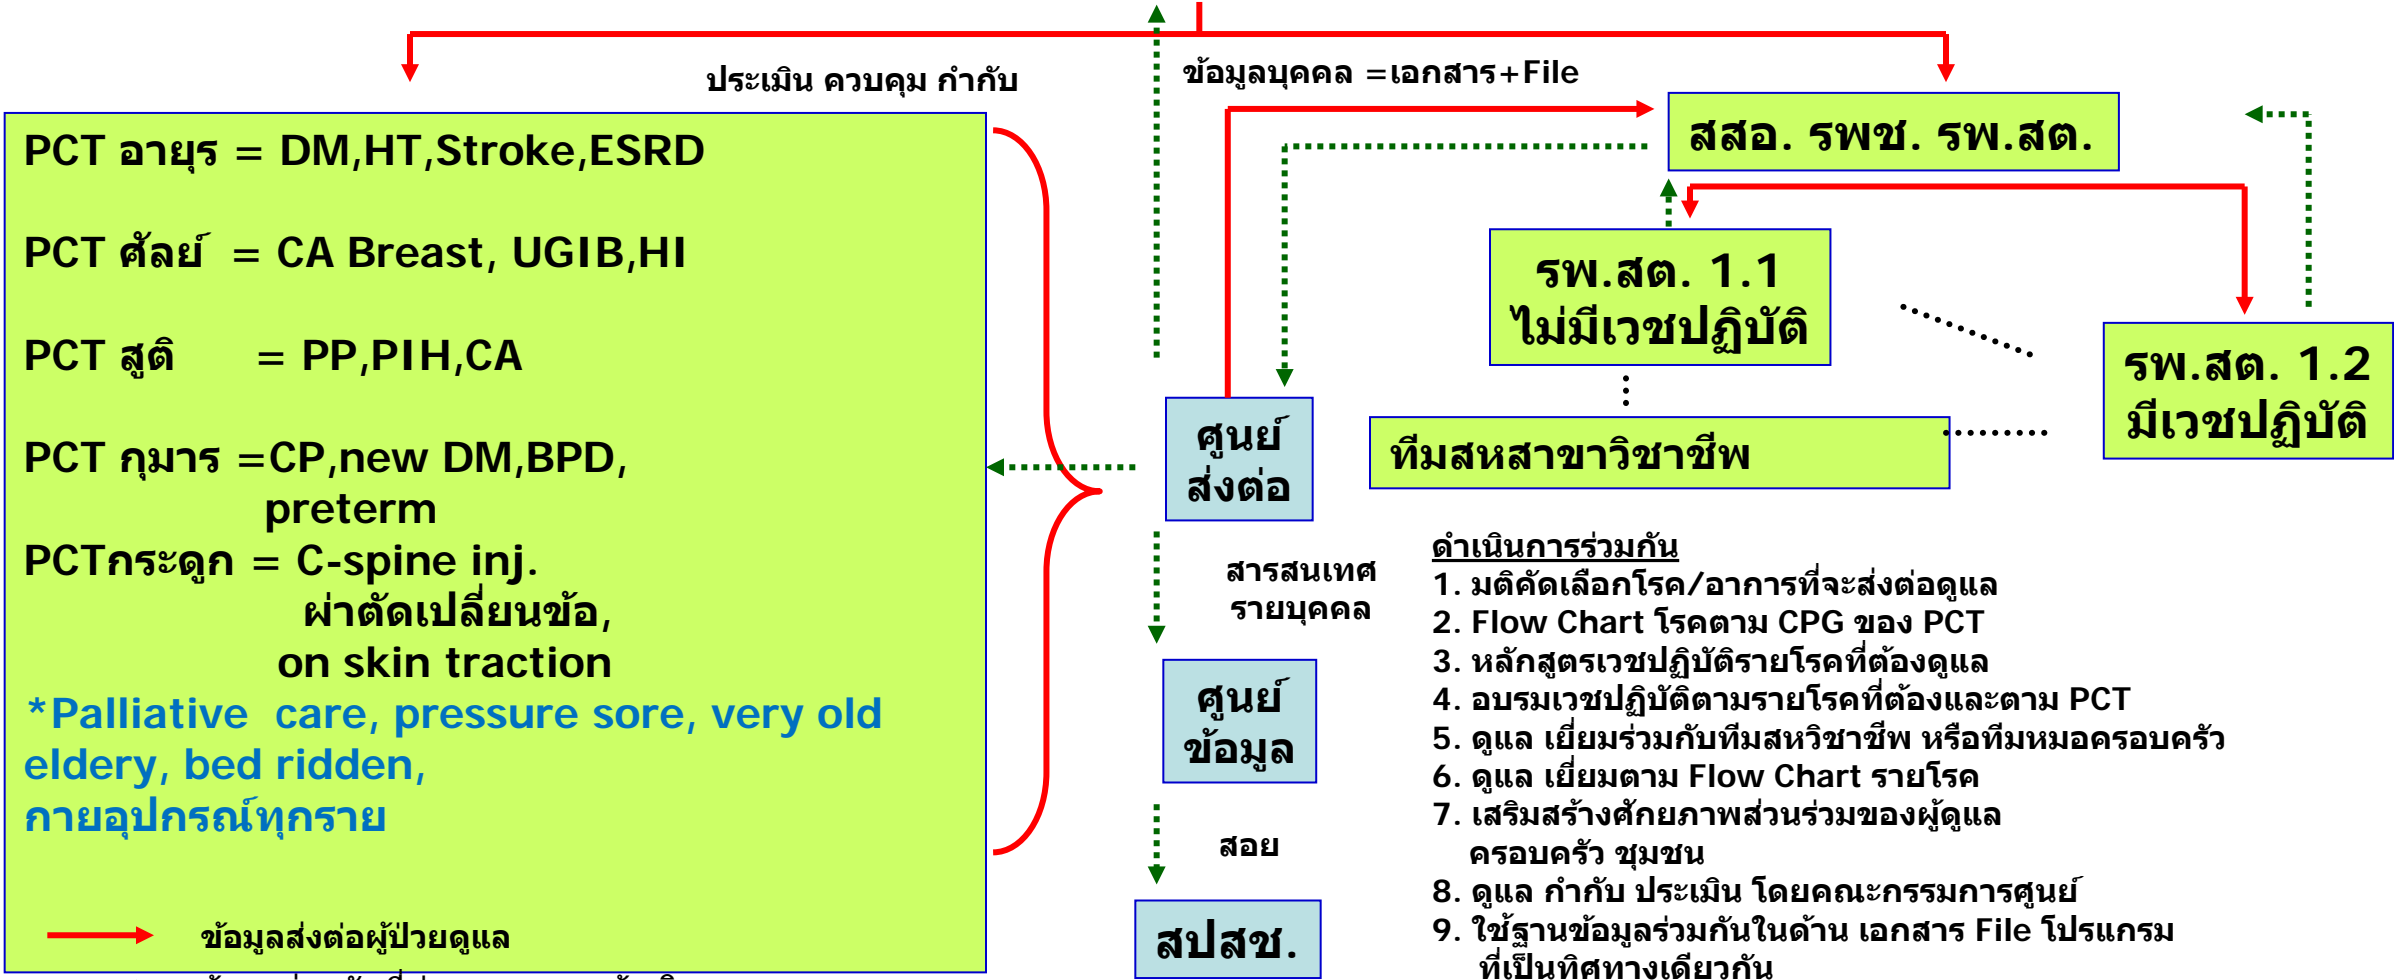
ประเมิน ควบคุม กำกับ

ข้อมูลบุคคล =เอกสาร+File

PCT อายุร = DM,HT,Stroke,ESRD

PCT ศัลย์ = CA Breast, UGIB,HI

PCT สูติ = PP,PIH,CA

PCT กุมาร =CP,new DM,BPD, preterm

PCTกระดูก = C-spine inj. ผ่าตัดเปลี่ยนข้อ, on skin traction

*Palliative care, pressure sore, very old eldery, bed ridden, กายอุปกรณ์ทุกราย

ข้อมูลส่งต่อผู้ป่วยดูแล

สสอ. รพช. รพ.สต.

รพ.สต. 1.1 ไม่มีเวชปฏิบัติ

รพ.สต. 1.2 มีเวชปฏิบัติ

ทีมสหสาขาวิชาชีพ

ศูนย์ ส่งต่อ

สารสนเทศ รายบุคคล

ศูนย์ ข้อมูล

สอย

สปสช.

ดำเนินการร่วมกัน
1. มติคัดเลือกโรค/อาการที่จะส่งต่อดูแล
2. Flow Chart โรคตาม CPG ของ PCT
3. หลักสูตรเวชปฏิบัติรายโรคที่ต้องดูแล
4. อบรมเวชปฏิบัติตามรายโรคที่ต้องและตาม PCT
5. ดูแล เยี่ยมร่วมกับทีมสหวิชาชีพ หรือทีมหมอครอบครัว
6. ดูแล เยี่ยมตาม Flow Chart รายโรค
7. เสริมสร้างศักยภาพส่วนร่วมของผู้ดูแล ครอบครัว ชุมชน
8. ดูแล กำกับ ประเมิน โดยคณะกรรมการศูนย์
9. ใช้ฐานข้อมูลร่วมกันในด้าน เอกสาร File โปรแกรม ที่เป็นทิศทางเดียวกัน